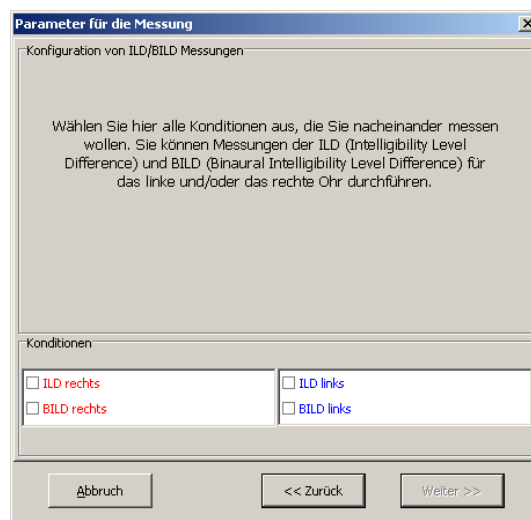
Parameter für die Messung

Konfiguration von ILD/BILD Messungen

Wählen Sie hier alle Konditionen aus, die Sie nacheinander messen wollen. Sie können Messungen der ILD (Intelligibility Level Difference) und BILD (Binaural Intelligibility Level Difference) für das linke und/oder das rechte Ohr durchführen.

Konditionen

ILD rechts
BILD rechts

ILD links
BILD links

Abbruch

<< Zurück

Weiter >>